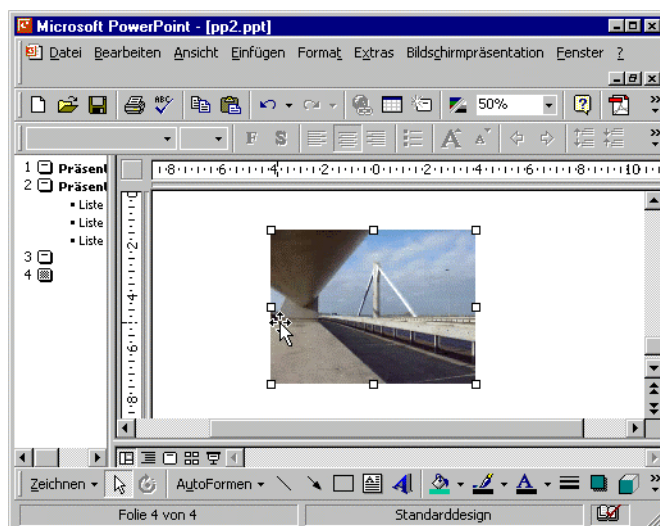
Microsoft PowerPoint - [pp2.ppt]

Datei Bearbeiten Ansicht Einfügen Format Extras Bildschirmpräsentation Fenster ?

50%

F S

1 Präsent
2 Präsent
Liste
Liste
Liste
3
4

8 6 4 2 0 2 4 6 8 10

2 4 6 8

Zeichnen AutoFormen

Folie 4 von 4 Standarddesign